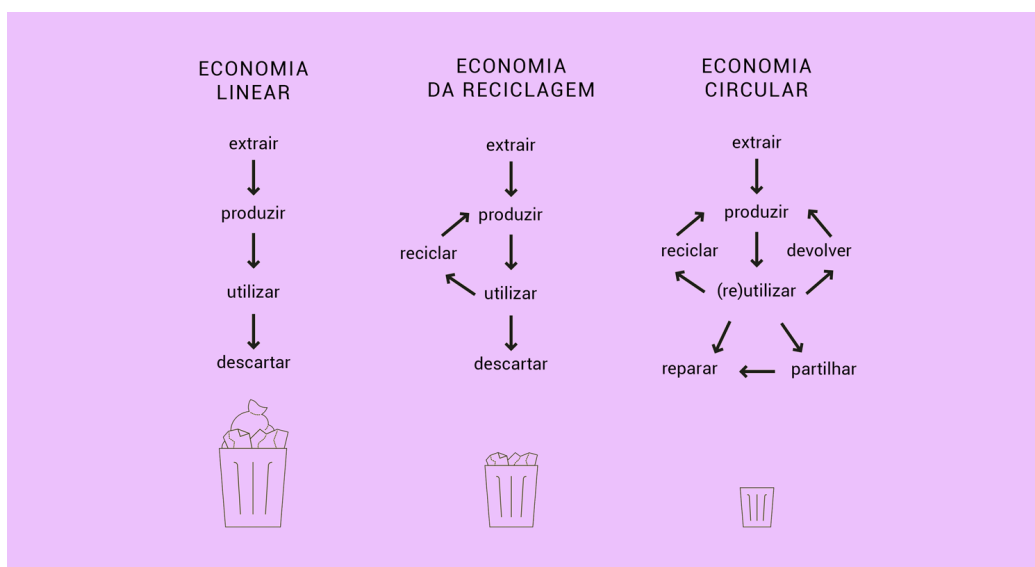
ECONOMIA LINEAR

extrair

produzir

utilizar

descartar

ECONOMIA DA RECICLAGEM

extrair

produzir

reciclar

utilizar

descartar

ECONOMIA CIRCULAR

extrair

produzir

reciclar

devolver

(re)utilizar

reparar

partilhar